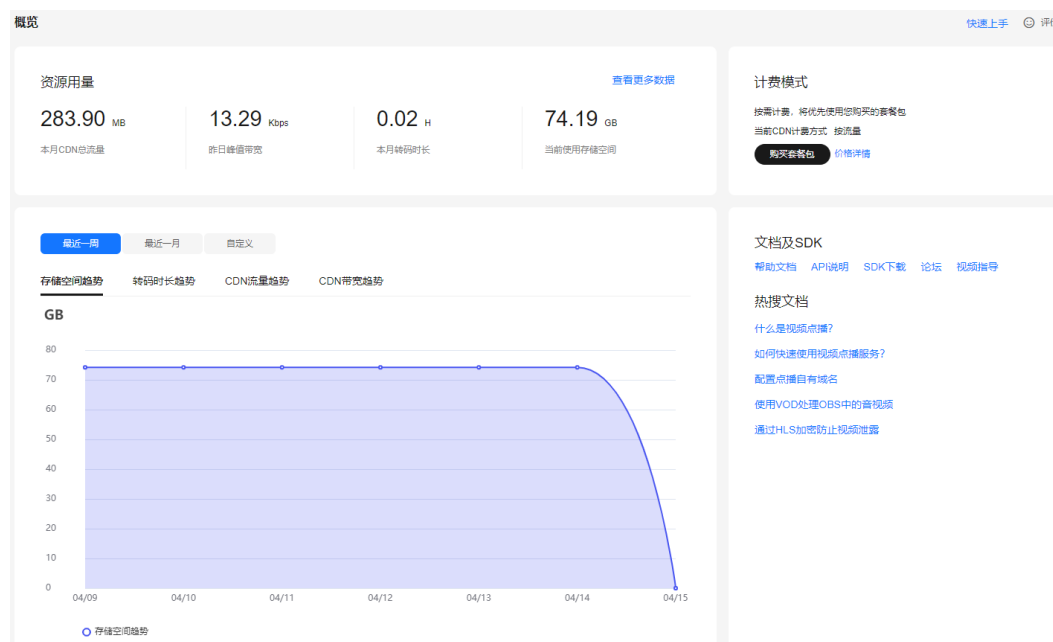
概览

快速上手 评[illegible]

资源用量

查看更多数据

283.90 MB
本月CDN总流量

13.29 Kbps
昨日峰值带宽

0.02 H
本月转码时长

74.19 GB
当前使用存储空间

计费模式

按需计费，将优先使用您购买的套餐包
当前CDN计费方式 按流量

购买套餐包 价格详情

最近一周 最近一月 自定义

存储空间趋势 转码时长趋势 CDN流量趋势 CDN带宽趋势

GB

80
70
60
50
40
30
20
10
0

04/09 04/10 04/11 04/12 04/13 04/14 04/15

存储空间趋势

文档及SDK

帮助文档 API说明 SDK下载 论坛 视频指导

热搜文档

什么是视频点播?
如何快速使用视频点播服务?
配置点播自有域名
使用VOD处理OBS中的音视频
通过HLS加密防止视频泄露